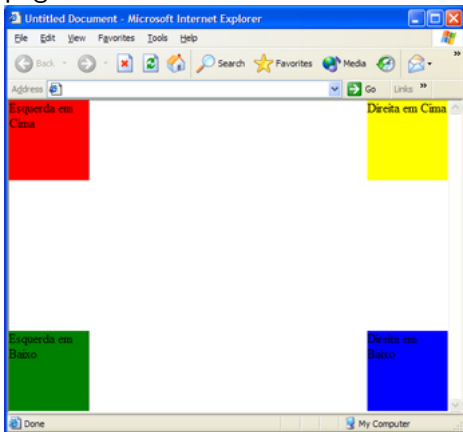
Untitled Document - Microsoft Internet Explorer

File Edit View Favorites Tools Help

Back Search Favorites Media

Address Go Links »

Esquerda em Cima

Direita em Cima

Esquerda em Baixo

Direita em Baixo

Done

My Computer